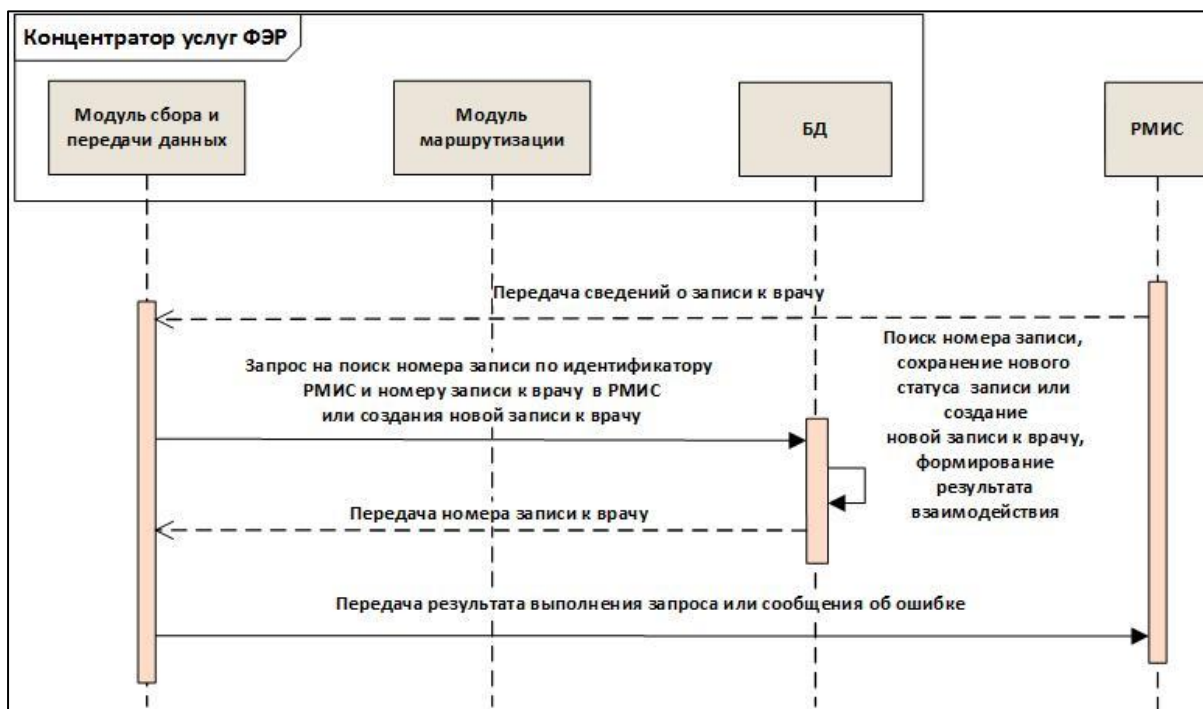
Концентратор услуг ФЭР

Модуль сбора и передачи данных

Модуль маршрутизации

БД

РМИС

Передача сведений о записи к врачу

Запрос на поиск номера записи по идентификатору РМИС и номеру записи к врачу в РМИС или создания новой записи к врачу

Поиск номера записи, сохранение нового статуса записи или создание новой записи к врачу, формирование результата взаимодействия

Передача номера записи к врачу

Передача результата выполнения запроса или сообщения об ошибке